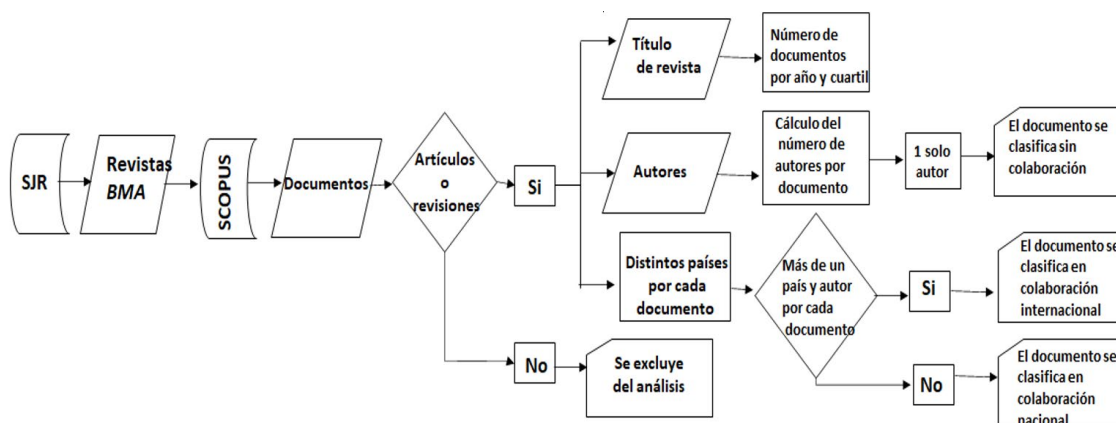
SJR

Revistas *BMA*

SCOPUS

Documentos

Artículos o revisiones

Si

Título de revista

Número de documentos por año y cuartil

Autores

Cálculo del número de autores por documento

1 solo autor

El documento se clasifica sin colaboración

Distintos países por cada documento

Más de un país y autor por cada documento

Si

El documento se clasifica en colaboración internacional

No

El documento se clasifica en colaboración nacional

No

Se excluye del análisis